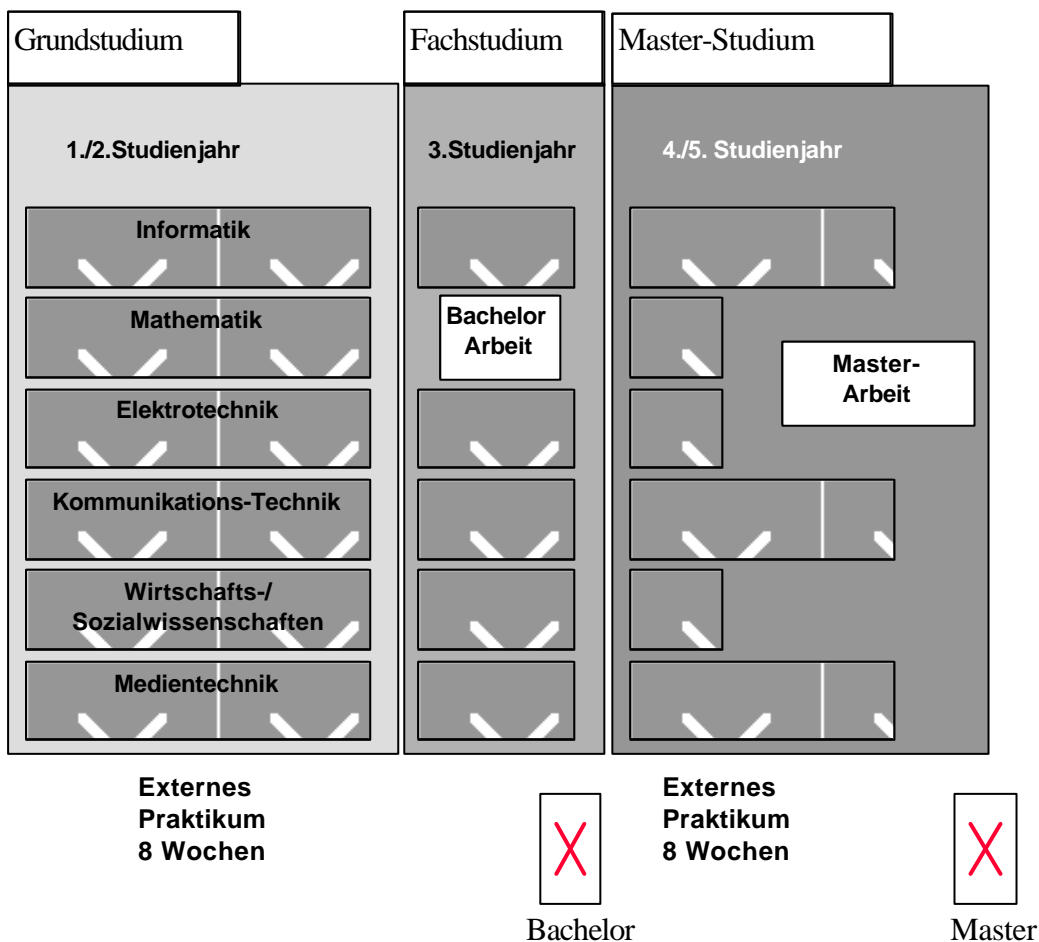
Grundstudium

1./2.Studienjahr

Informatik

Mathematik

Elektrotechnik

Kommunikations-Technik

Wirtschafts-/ Sozialwissenschaften

Medientechnik

Fachstudium

3.Studienjahr

Bachelor Arbeit

Master-Studium

4./5. Studienjahr

Master-Arbeit

Externes Praktikum 8 Wochen

Bachelor

Externes Praktikum 8 Wochen

Master